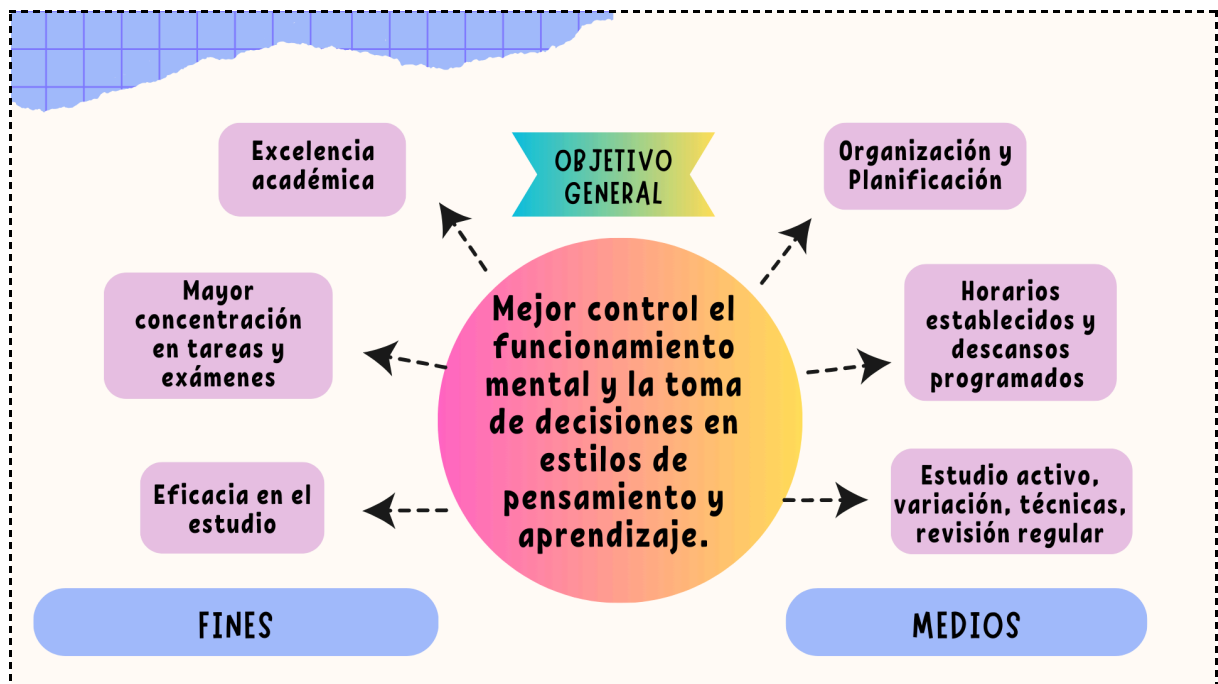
OBJETIVO GENERAL

Excelencia académica

Organización y Planificación

Mayor concentración en tareas y exámenes

Mejor control el funcionamiento mental y la toma de decisiones en estilos de pensamiento y aprendizaje.

Horarios establecidos y descansos programados

Eficacia en el estudio

Estudio activo, variación, técnicas, revisión regular

FINES

MEDIOS